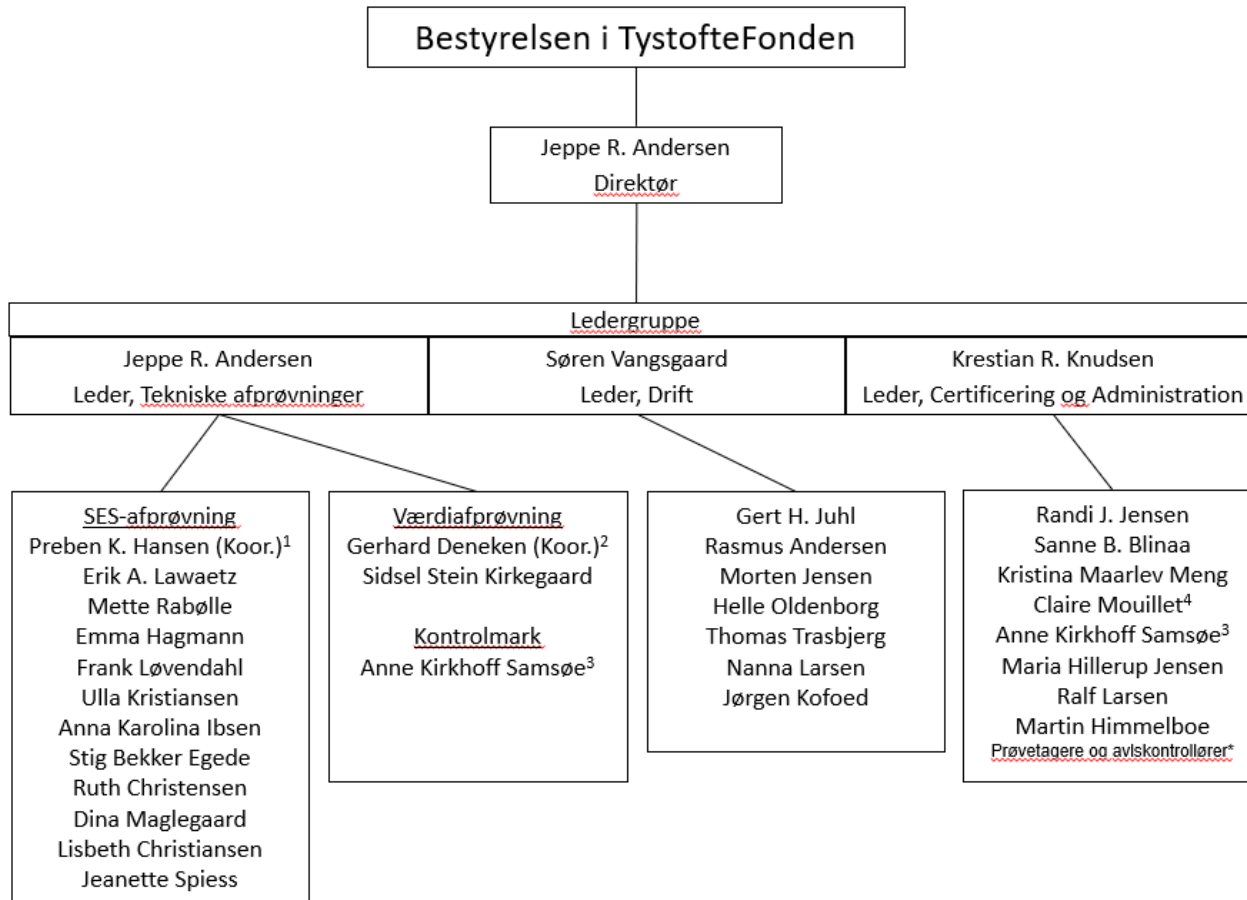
Bestyrelsen i TystofteFonden

Jeppe R. Andersen
Direktør

Ledergruppe

Jeppe R. Andersen
Leder, Tekniske afprøvninger

Søren Vangsgaard
Leder, Drift

Krestian R. Knudsen
Leder, Certificering og Administration

SES-afprøvning
Preben K. Hansen (Koor.)$^1$
Erik A. Lawaetz
Mette Rabølle
Emma Hagmann
Frank Løvendahl
Ulla Kristiansen
Anna Karolina Ibsen
Stig Bekker Egede
Ruth Christensen
Dina Maglegaard
Lisbeth Christiansen
Jeanette Spiess

Værdiafprøvning
Gerhard Deneken (Koor.)$^2$
Sidsel Stein Kirkegaard

Kontrolmark
Anne Kirkhoff Samsøe$^3$

Gert H. Juhl
Rasmus Andersen
Morten Jensen
Helle Oldenborg
Thomas Trasbjerg
Nanna Larsen
Jørgen Kofoed

Randi J. Jensen
Sanne B. Blinaa
Kristina Maarlev Meng
Claire Mouillet$^4$
Anne Kirkhoff Samsøe$^3$
Maria Hillerup Jensen
Ralf Larsen
Martin Himmelboe
Prøvetagere og avlskontrollører*